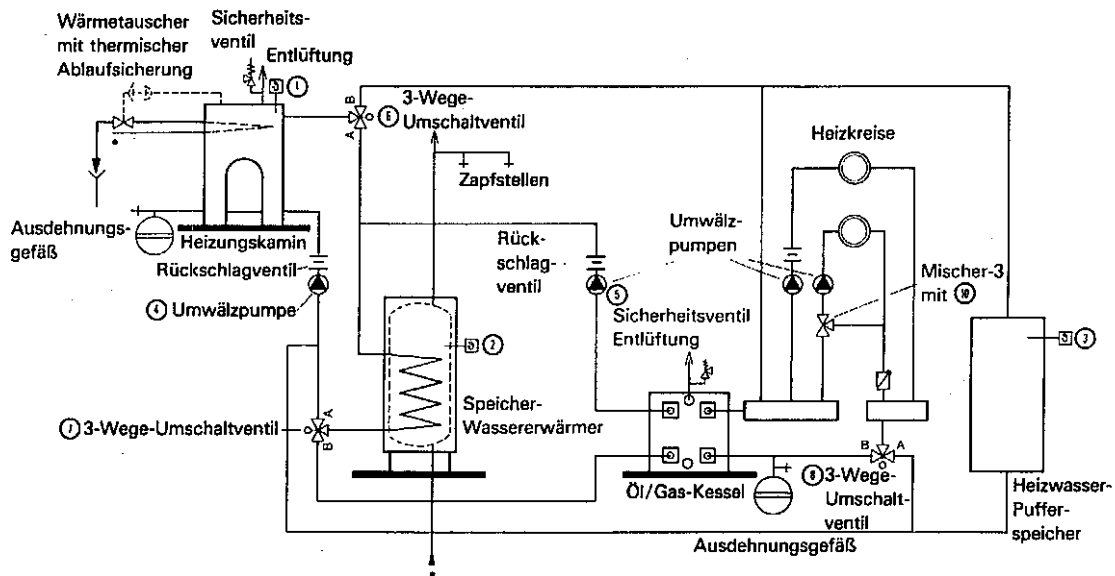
Wärmetauscher mit thermischer Ablaufsicherung

Sicherheitsventil

Entlüftung

①

B

A

⑥ 3-Wege-Umschaltventil

Heizkreise

Zapfstellen

Ausdehnungsgefäß

Heizungskamin

Rückschlagventil

Rückschlagventil

Umwälzpumpen

Mischer-3 mit ⑩

④ Umwälzpumpe

⑤

②

Sicherheitsventil Entlüftung

③

⑦ 3-Wege-Umschaltventil

A

B

Speicher-Wassererwärmer

B

A

Öl/Gas-Kessel

⑧ 3-Wege-Umschaltventil

Heizwasser-Pufferspeicher

Ausdehnungsgefäß